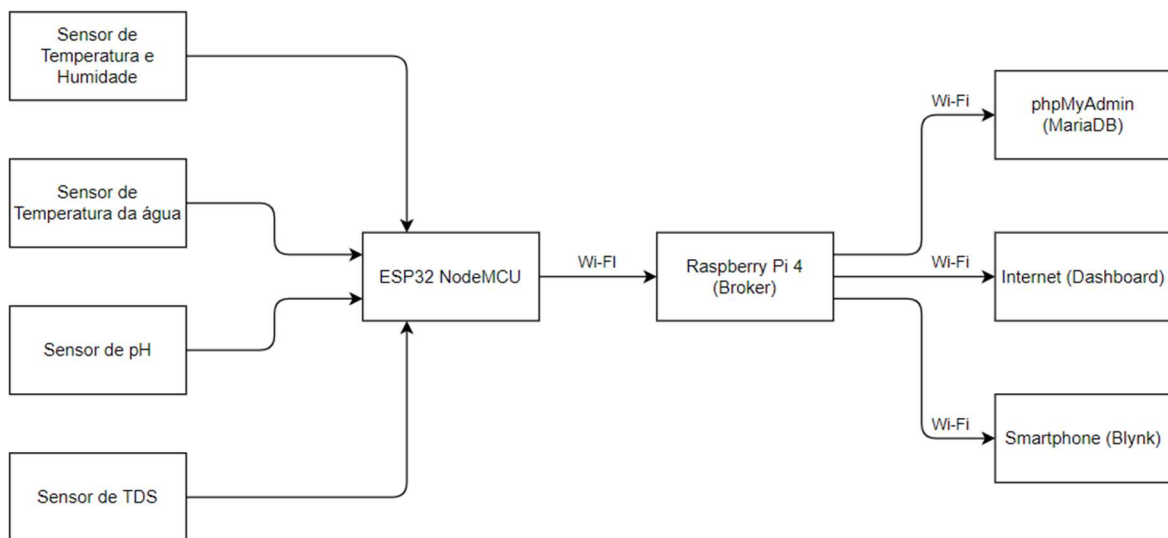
Sensor de Temperatura e Humidade

Sensor de Temperatura da água

Sensor de pH

Sensor de TDS

ESP32 NodeMCU

Wi-FI

Raspberry Pi 4 (Broker)

Wi-Fi

phpMyAdmin (MariaDB)

Wi-Fi

Internet (Dashboard)

Wi-Fi

Smartphone (Blynk)